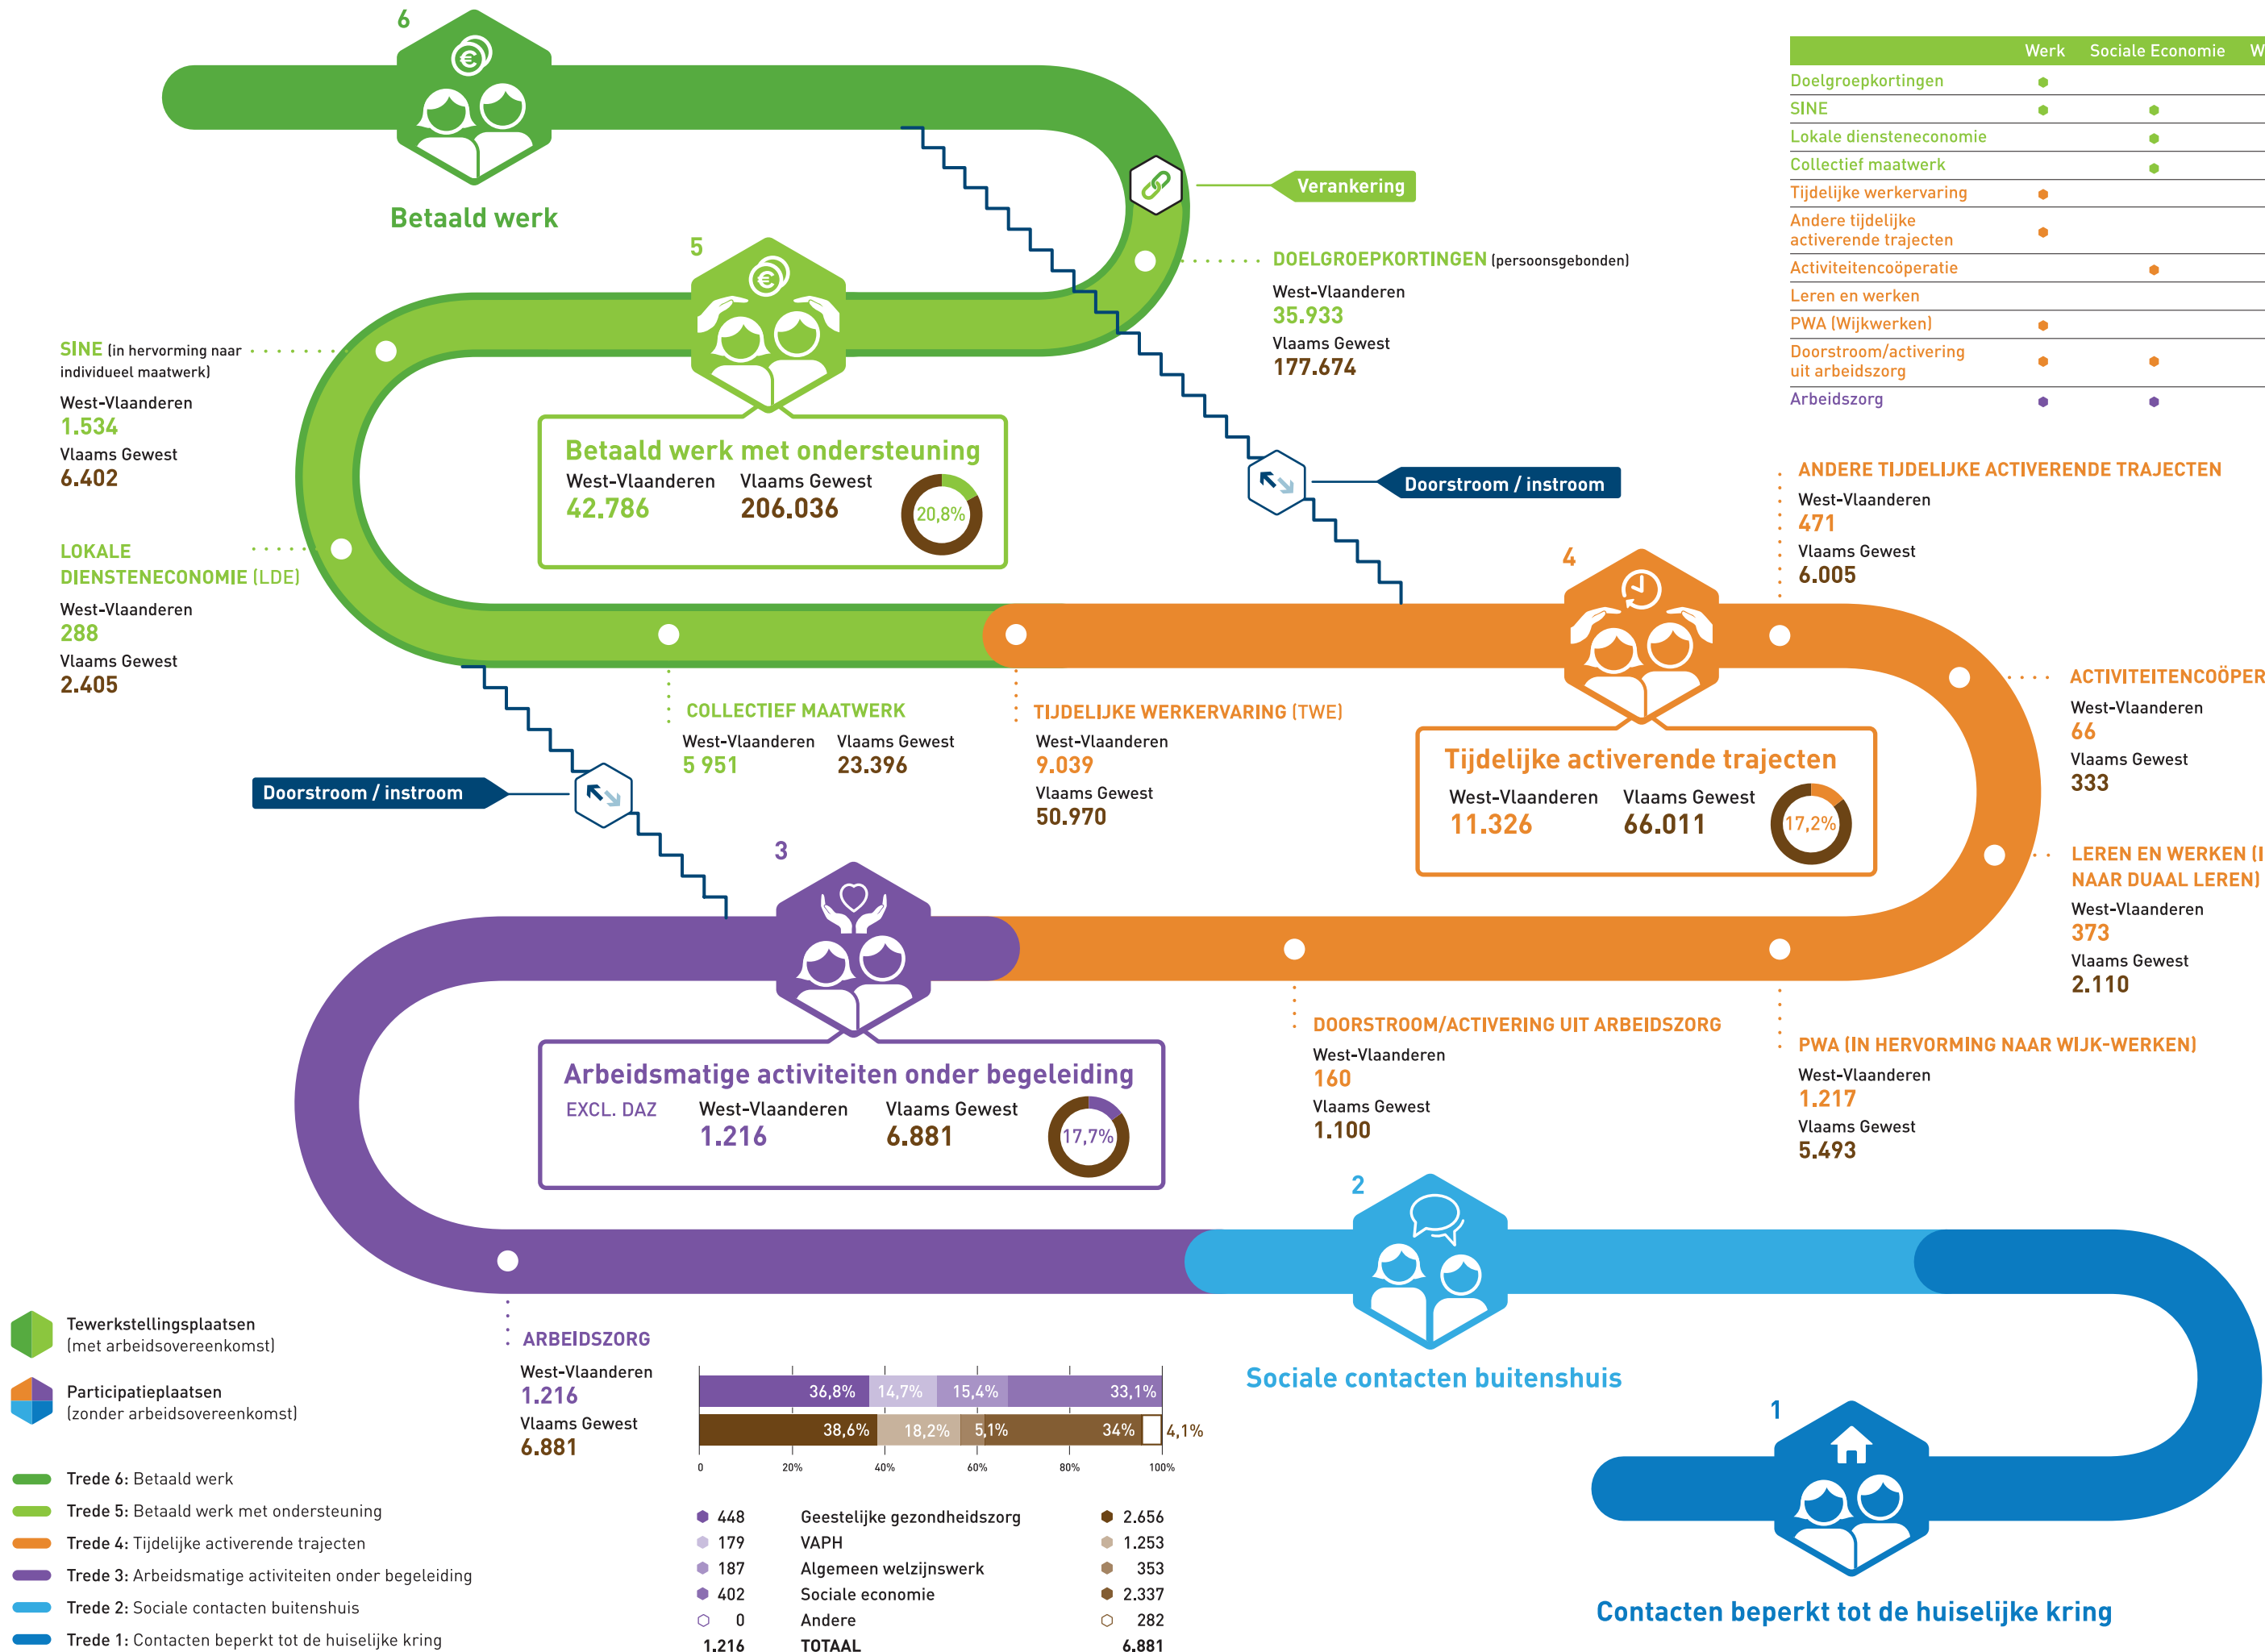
6

Betaald werk

Verankering

| | Werk | Sociale Economie | W |
|---|---|---|---|
| Doelgroepkortingen | ● | | |
| SINE | ● | ● | |
| Lokale diensteneconomie | | ● | |
| Collectief maatwerk | | ● | |
| Tijdelijke werkervaring | ● | | |
| Andere tijdelijke activerende trajecten | ● | | |
| Activiteitencoöperatie | | ● | |
| Leren en werken | | | |
| PWA (Wijkwerken) | ● | | |
| Doorstroom/activering uit arbeidszorg | ● | ● | |
| Arbeidszorg | ● | ● | |

DOELGROEPKORTINGEN (persoonsgebonden)
West-Vlaanderen
35.933
Vlaams Gewest
177.674

5

SINE (in hervorming naar individueel maatwerk)
West-Vlaanderen
1.534
Vlaams Gewest
6.402

Betaald werk met ondersteuning
West-Vlaanderen 42.786
Vlaams Gewest 206.036
20,8%

Doorstroom / instroom

ANDERE TIJDELIJKE ACTIVERENDE TRAJECTEN
West-Vlaanderen
471
Vlaams Gewest
6.005

LOKALE DIENSTENECONOMIE (LDE)
West-Vlaanderen
288
Vlaams Gewest
2.405

4

ACTIVITEITENCOÖPER
West-Vlaanderen
66
Vlaams Gewest
333

COLLECTIEF MAATWERK
West-Vlaanderen 5 951
Vlaams Gewest 23.396

TIJDELIJKE WERKERVARING (TWE)
West-Vlaanderen
9.039
Vlaams Gewest
50.970

Tijdelijke activerende trajecten
West-Vlaanderen 11.326
Vlaams Gewest 66.011
17,2%

Doorstroom / instroom

3

LEREN EN WERKEN (I NAAR DUAAL LEREN)
West-Vlaanderen
373
Vlaams Gewest
2.110

DOORSTROOM/ACTIVERING UIT ARBEIDSZORG
West-Vlaanderen
160
Vlaams Gewest
1.100

PWA (IN HERVORMING NAAR WIJK-WERKEN)
West-Vlaanderen
1.217
Vlaams Gewest
5.493

Arbeidsmatige activiteiten onder begeleiding
EXCL. DAZ
West-Vlaanderen 1.216
Vlaams Gewest 6.881
17,7%

2

Sociale contacten buitenshuis

Tewerkstellingsplaatsen (met arbeidsovereenkomst)
Participatieplaatsen (zonder arbeidsovereenkomst)

ARBEIDSZORG
West-Vlaanderen
1.216
Vlaams Gewest
6.881

36,8% 14,7% 15,4% 33,1%
38,6% 18,2% 5,1% 34% 4,1%
0 20% 40% 60% 80% 100%

1

Trede 6: Betaald werk
Trede 5: Betaald werk met ondersteuning
Trede 4: Tijdelijke activerende trajecten
Trede 3: Arbeidsmatige activiteiten onder begeleiding
Trede 2: Sociale contacten buitenshuis
Trede 1: Contacten beperkt tot de huiselijke kring

| | | |
|---|---|---|
| 448 | Geestelijke gezondheidszorg | 2.656 |
| 179 | VAPH | 1.253 |
| 187 | Algemeen welzijnswerk | 353 |
| 402 | Sociale economie | 2.337 |
| 0 | Andere | 282 |
| 1.216 | TOTAAL | 6.881 |

Contacten beperkt tot de huiselijke kring